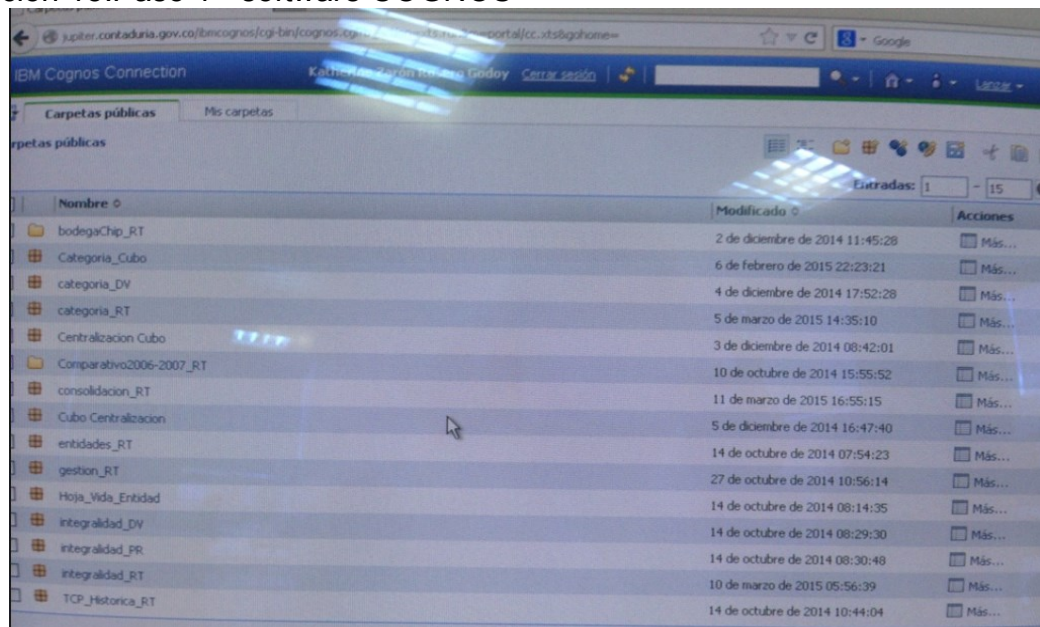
jupiter.contaduria.gov.co/ibmcognos/cgi-bin/cognos.cgi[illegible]portal/cc.xts&gohome=

Google

IBM Cognos Connection

Katherine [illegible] Godoy Cerrar sesión

Lanzar

Carpetas públicas | Mis carpetas

rpetas públicas

Entradas: 1 - 15

| Nombre | Modificado | Acciones |
|---|---|---|
| bodegaChip_RT | 2 de diciembre de 2014 11:45:28 | Más... |
| Categoria_Cubo | 6 de febrero de 2015 22:23:21 | Más... |
| categoria_DV | 4 de diciembre de 2014 17:52:28 | Más... |
| categoria_RT | 5 de marzo de 2015 14:35:10 | Más... |
| Centralizacion Cubo | 3 de diciembre de 2014 08:42:01 | Más... |
| Comparativo2006-2007_RT | 10 de octubre de 2014 15:55:52 | Más... |
| consolidacion_RT | 11 de marzo de 2015 16:55:15 | Más... |
| Cubo Centralizacion | 5 de diciembre de 2014 16:47:40 | Más... |
| entidades_RT | 14 de octubre de 2014 07:54:23 | Más... |
| gestion_RT | 27 de octubre de 2014 10:56:14 | Más... |
| Hoja_Vida_Entidad | 14 de octubre de 2014 08:14:35 | Más... |
| integralidad_DV | 14 de octubre de 2014 08:29:30 | Más... |
| integralidad_PR | 14 de octubre de 2014 08:30:48 | Más... |
| integralidad_RT | 10 de marzo de 2015 05:56:39 | Más... |
| TCP_Historica_RT | 14 de octubre de 2014 10:44:04 | Más... |